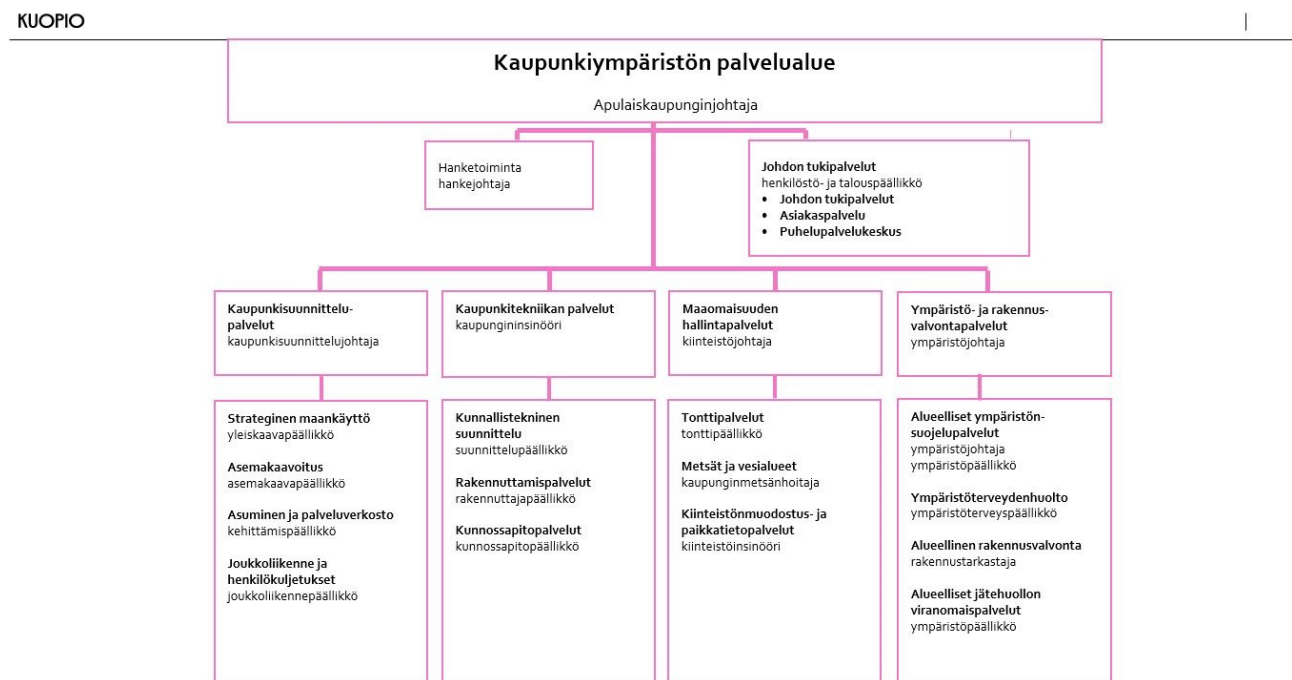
KUOPIO

Kaupunkiympäristön palvelualue

Apulaiskaupunginjohtaja

Hanketoiminta
hankejohtaja

Johdon tukipalvelut
henkilöstö- ja talouspäällikkö
• Johdon tukipalvelut
• Asiakaspalvelu
• Puhelupalvelukeskus

Kaupunkisuunnittelupalvelut
kaupunkisuunnittelujohtaja

Strateginen maankäyttö
yleiskaavapäällikkö

Asemakaavoitus
asemakaavapäällikkö

Asuminen ja palveluverkosto
kehittämispäällikkö

Joukkoliikenne ja henkilökuljetukset
joukkoliikennepäällikkö

Kaupunkitekniikan palvelut
kaupungininsinööri

Kunnallistekninen suunnittelu
suunnittelupäällikkö

Rakennuttamispalvelut
rakennuttajapäällikkö

Kunnossapitopalvelut
kunnossapitopäällikkö

Maaomaisuuden hallintapalvelut
kiinteistöjohtaja

Tonttipalvelut
tonttipäällikkö

Metsät ja vesialueet
kaupunginmetsänhoitaja

Kiinteistönmuodostus- ja paikkatietopalvelut
kiinteistöinsinööri

Ympäristö- ja rakennusvalvontapalvelut
ympäristöjohtaja

Alueelliset ympäristönsuojelupalvelut
ympäristöjohtaja
ympäristöpäällikkö

Ympäristöterveydenhuolto
ympäristöterveyspäällikkö

Alueellinen rakennusvalvonta
rakennustarkastaja

Alueelliset jätehuollon viranomaispalvelut
ympäristöpäällikkö